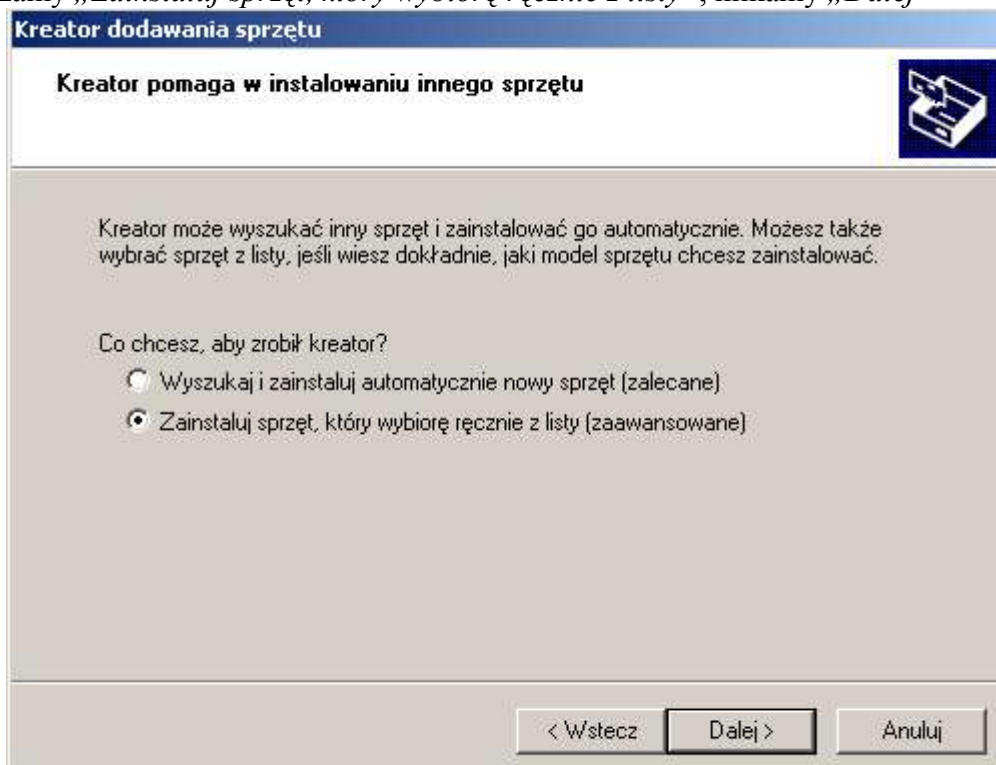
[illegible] „Zainstaluj sprzęt, który wybiorę ręcznie z listy", klikamy „Dalej"

Kreator dodawania sprzętu

Kreator pomaga w instalowaniu innego sprzętu

Kreator może wyszukać inny sprzęt i zainstalować go automatycznie. Możesz także wybrać sprzęt z listy, jeśli wiesz dokładnie, jaki model sprzętu chcesz zainstalować.

Co chcesz, aby zrobił kreator?

Wyszukaj i zainstaluj automatycznie nowy sprzęt (zalecane)

Zainstaluj sprzęt, który wybiorę ręcznie z listy (zaawansowane)

< Wstecz

Dalej >

Anuluj